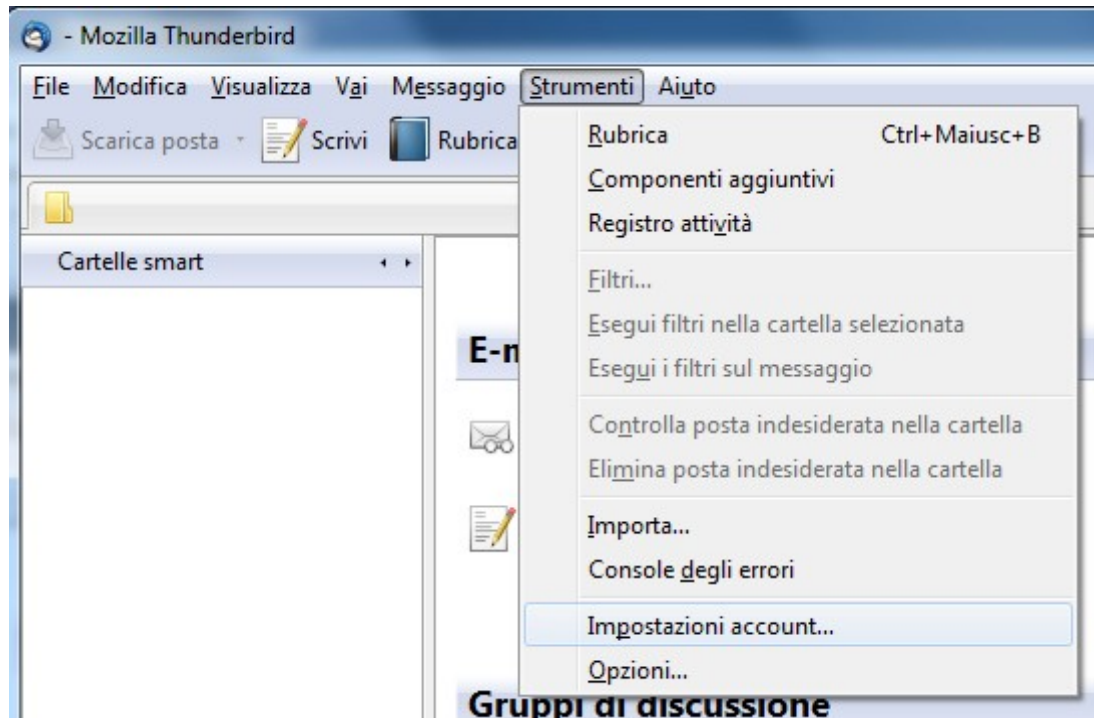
- Mozilla Thunderbird

File Modifica Visualizza Vai Messaggio Strumenti Aiuto

Scarica posta Scrivi Rubrica

Cartelle smart

E-m

Gruppi di discussione

Rubrica Ctrl+Maiusc+B
Componenti aggiuntivi
Registro attività
Filtri...
Esegui filtri nella cartella selezionata
Esegui i filtri sul messaggio
Controlla posta indesiderata nella cartella
Elimina posta indesiderata nella cartella
Importa...
Console degli errori
Impostazioni account...
Opzioni...